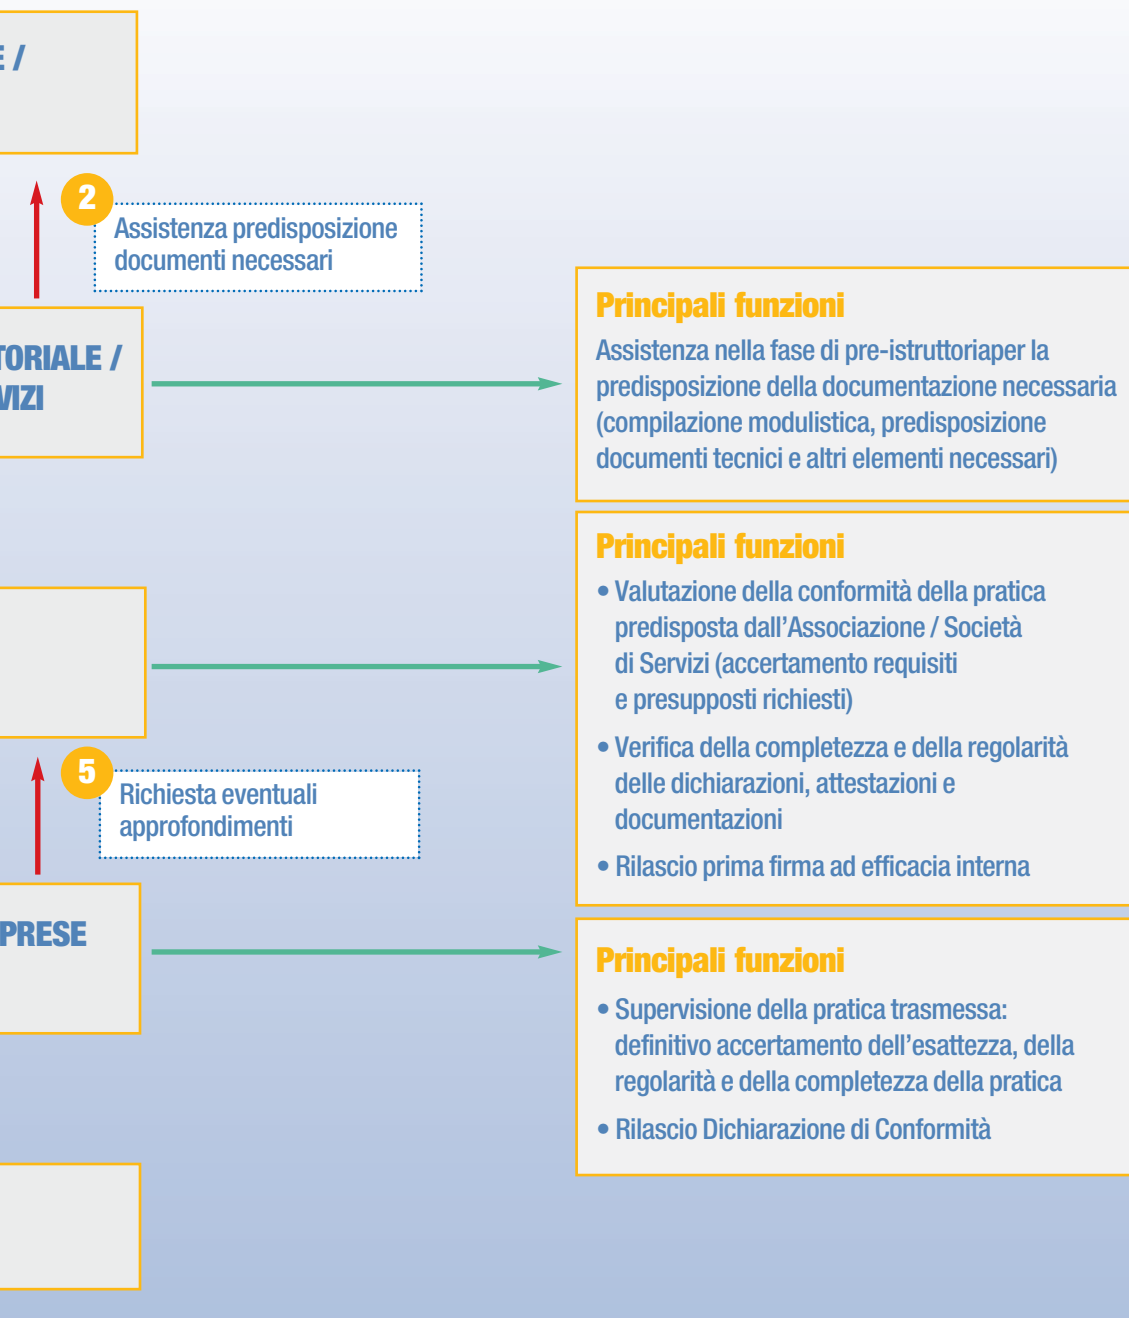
E /

2

Assistenza predisposizione documenti necessari

TORIALE / VIZI

Principali funzioni

Assistenza nella fase di pre-istruttoriaper la predisposizione della documentazione necessaria (compilazione modulistica, predisposizione documenti tecnici e altri elementi necessari)

Principali funzioni

• Valutazione della conformità della pratica predisposta dall'Associazione / Società di Servizi (accertamento requisiti e presupposti richiesti)

• Verifica della completezza e della regolarità delle dichiarazioni, attestazioni e documentazioni

• Rilascio prima firma ad efficacia interna

5

Richiesta eventuali approfondimenti

PRESE

Principali funzioni

• Supervisione della pratica trasmessa: definitivo accertamento dell'esattezza, della regolarità e della completezza della pratica

• Rilascio Dichiarazione di Conformità